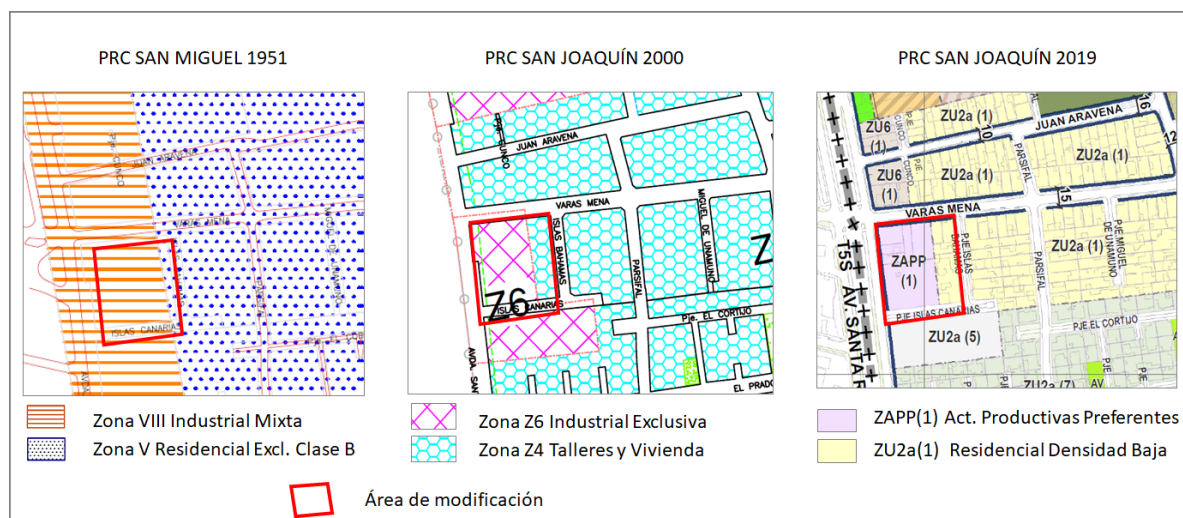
PRC SAN MIGUEL 1951

PJE. CUNCO

ISLAS CANARIAS

Zona VIII Industrial Mixta

Zona V Residencial Excl. Clase B

PRC SAN JOAQUÍN 2000

JUAN ARAVENA

VARAS MENA

ISLAS BAHAMAS

MIGUEL DE UNAMUNO

PARSIFAL

Z6

ISLAS CANARIAS

P.je. EL CORTIJO

EL PRADO

Z

Zona Z6 Industrial Exclusiva

Zona Z4 Talleres y Vivienda

PRC SAN JOAQUÍN 2019

ZU6 (1)

ZU2a (1)

JUAN ARAVENA

ZU6 (1)

ZU2a (1)

ZU2a (1)

VARAS MENA

ZAPP (1)

ZU2a (1)

PJE. ISLAS BAHAMAS

PARSIFAL

PJE. MIGUEL DE UNAMUNO

P.JE ISLAS CANARIAS

ZU2a (5)

PJE. EL CORTIJO

T5S AV. SANTA R

ZAPP(1) Act. Productivas Preferentes

ZU2a(1) Residencial Densidad Baja

Área de modificación